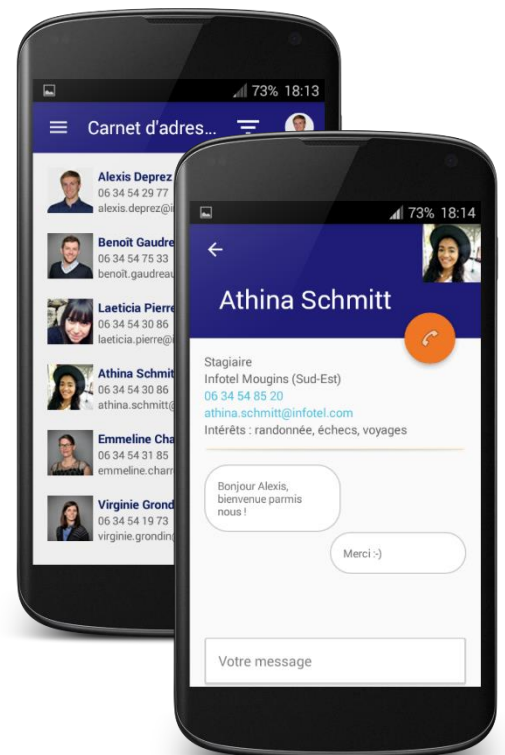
73% 18:13

Carnet d'adres...

Alexis Deprez
06 34 54 29 77
alexis.deprez@i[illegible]

Benoît Gaudre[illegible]
06 34 54 75 33
benoit.gaudreau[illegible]

Laeticia Pierre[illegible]
06 34 54 30 86
laeticia.pierre@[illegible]

Athina Schmit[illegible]
06 34 54 30 86
athina.schmitt@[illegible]

Emmeline Cha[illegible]
06 34 54 31 85
emmeline.charr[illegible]

Virginie Grond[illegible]
06 34 54 19 73
virginie.grondin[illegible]

73% 18:14

Athina Schmitt

Stagiaire
Infotel Mougins (Sud-Est)
06 34 54 85 20
athina.schmitt@infotel.com
Intérêts : randonnée, échecs, voyages

Bonjour Alexis, bienvenue parmis nous !

Merci :-)

Votre message